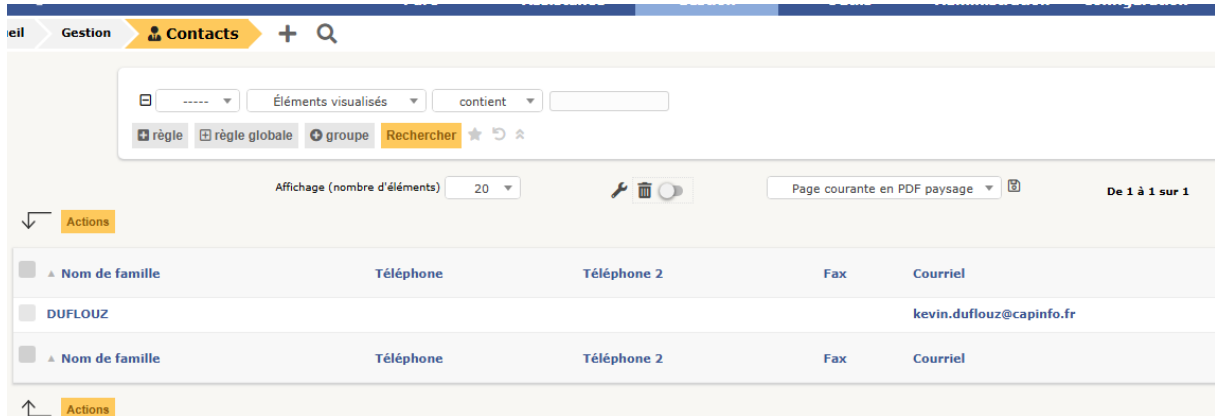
ueil Gestion Contacts

----- Éléments visualisés contient

règle règle globale groupe Rechercher

Affichage (nombre d'éléments) 20

Page courante en PDF paysage

De 1 à 1 sur 1

Actions

| Nom de famille | Téléphone | Téléphone 2 | Fax | Courriel |
|---|---|---|---|---|
| DUFLOUZ | | | | kevin.duflouz@capinfo.fr |
| Nom de famille | Téléphone | Téléphone 2 | Fax | Courriel |

Actions